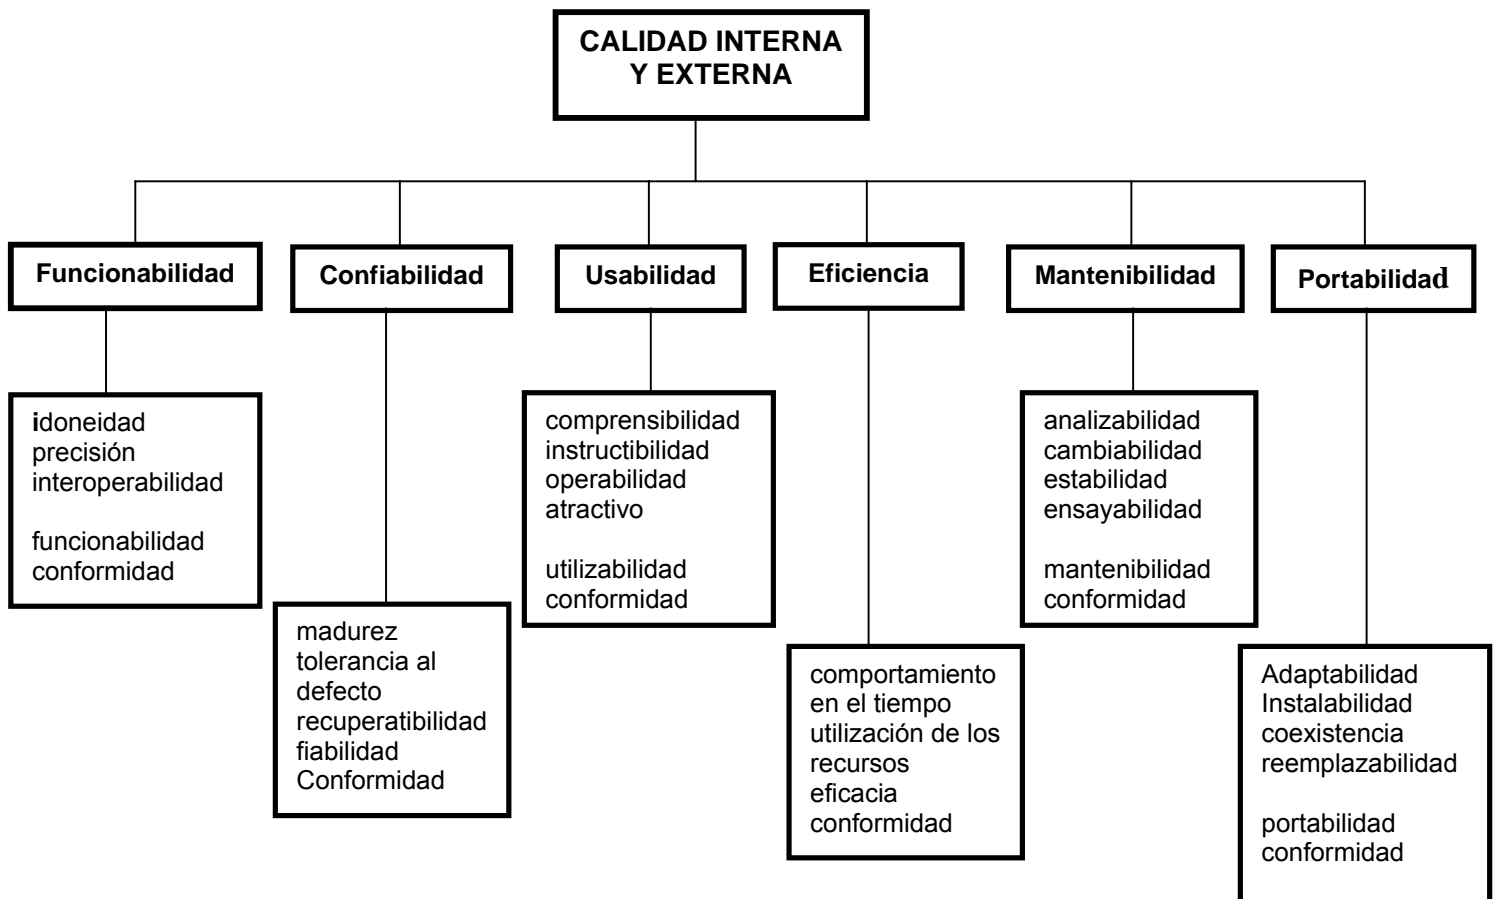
CALIDAD INTERNA Y EXTERNA

Funcionabilidad

idoneidad
precisión
interoperabilidad

funcionabilidad
conformidad

Confiabilidad

madurez
tolerancia al defecto
recuperatibilidad
fiabilidad
Conformidad

Usabilidad

comprensibilidad
instructibilidad
operabilidad
atractivo

utilizabilidad
conformidad

Eficiencia

comportamiento en el tiempo
utilización de los recursos
eficacia
conformidad

Mantenibilidad

analizabilidad
cambiabilidad
estabilidad
ensayabilidad

mantenibilidad
conformidad

Portabilidad

Adaptabilidad
Instalabilidad
coexistencia
reemplazabilidad

portabilidad
conformidad